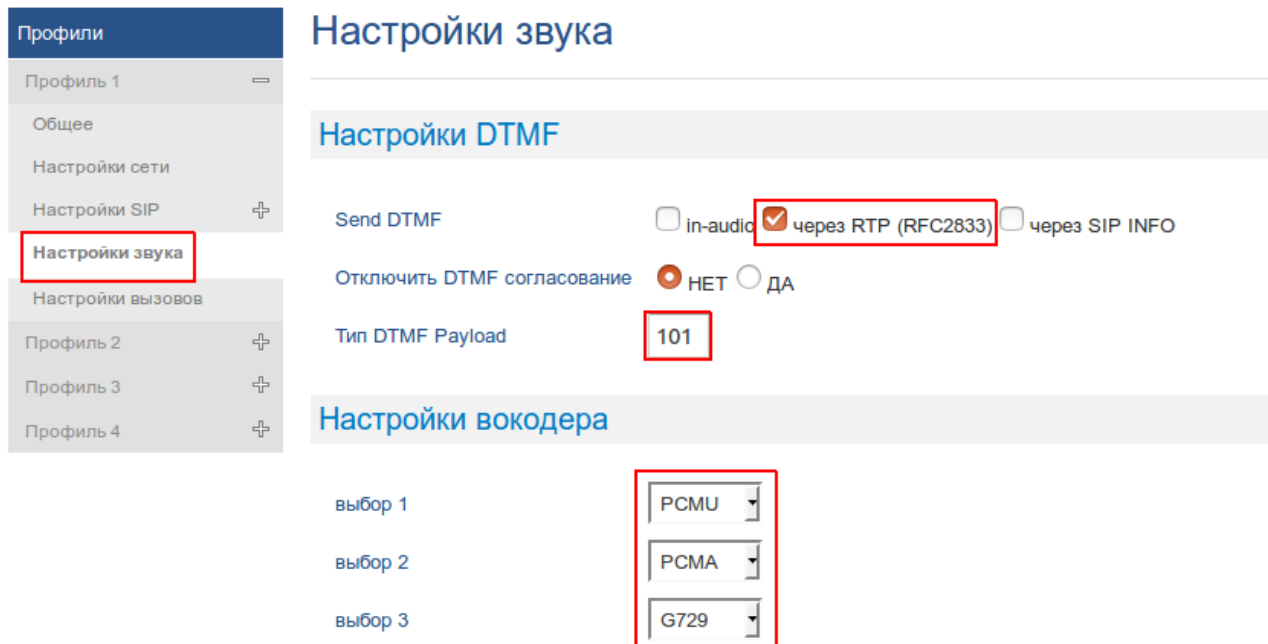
Профили
Профиль 1
Общее
Настройки сети
Настройки SIP
Настройки звука
Настройки вызовов
Профиль 2
Профиль 3
Профиль 4

Настройки звука

Настройки DTMF

Send DTMF in-audio через RTP (RFC2833) через SIP INFO
Отключить DTMF согласование НЕТ ДА
Тип DTMF Payload 101

Настройки вокодера

выбор 1 PCMU
выбор 2 PCMA
выбор 3 G729